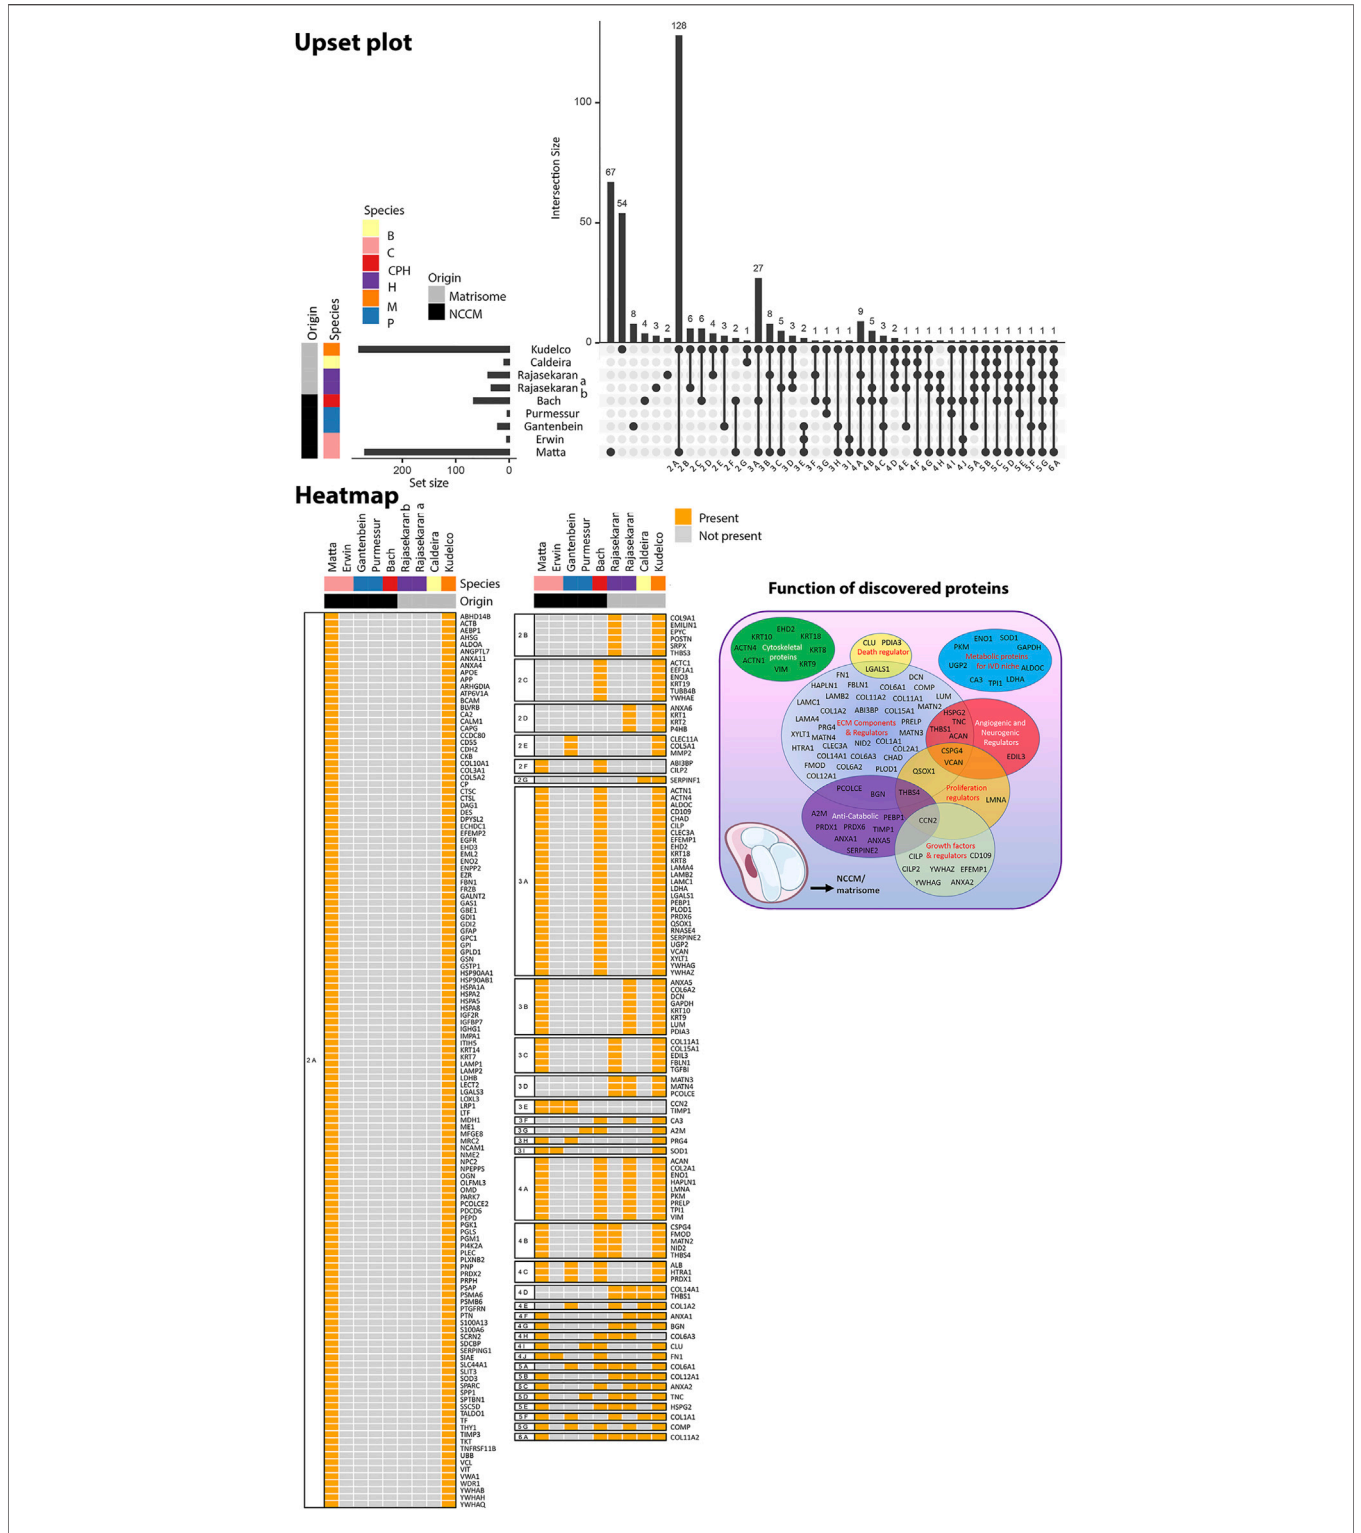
Upset plot

Species
B
C
CPH
H
M
P

Origin
Matrisome
NCCM

Origin
Species

Intersection Size
100
50
0

128
67
54
27
9
8
8
6
6
5
5
4
4
3
3
3
3
2
2
2
1

Kudelco
Caldeira
Rajasekaran a
Rajasekaran b
Bach
Purmessur
Gantenbein
Erwin
Matta

200
100
0
Set size

2A 2B 2C 2D 2E 2F 2G 3A 3B 3C 3D 3E 3F 3G 3H 3I 4A 4B 4C 4D 4E 4F 4G 4H 4I 4J 5A 5B 5C 5D 5E 5F 5G 6A

Heatmap

Matta
Erwin
Gantenbein
Purmessur
Bach
Rajasekaran b
Rajasekaran a
Caldeira
Kudelco

Species
Origin

Present
Not present

2A
ABHD14B ACTB AEBP1 AHSG ALDOA ANGPTL7 ANXA11 ANXA4 APOE APP ARHGDIA ATP6V1A BCAM BLVRB CA2 CALM1 CAPG CCDC80 CD55 CDH2 CKB COL10A1 COL3A1 COL5A2 CP CTSC CTSL DAG1 DES DPYSL2 ECHDC1 EFEMP2 EGFR EHD3 EML2 ENO2 ENPP2 EZR FBN1 FRZB GALNT2 GAS1 GBE1 GDI1 GDI2 GFAP GPC1 GPI GPLD1 GSN GSTP1 HSP90AA1 HSP90AB1 HSPA1A HSPA2 HSPA5 HSPA8 IGF2R IGFBP7 IGHG1 IMPA1 ITIH5 KRT14 KRT7 LAMP1 LAMP2 LDHB LECT2 LGALS3 LOXL3 LRP1 LTF MDH1 ME1 MFGE8 MRC2 NCAM1 NME2 NPC2 NPEPPS OGN OLFML3 OMD PARK7 PCOLCE2 PDCD6 PEPD PGK1 PGLS PGM1 PI4K2A PLEC PLXNB2 PNP PRDX2 PRPH PSAP PSMA6 PSMB6 PTGFRN PTN S100A13 S100A6 SCRN2 SDCBP SERPING1 SIAE SLC44A1 SLIT3 SOD3 SPARC SPP1 SPTBN1 SSC5D TALDO1 TF THY1 TIMP3 TKT TNFRSF11B UBB VCL VIT VWA1 WDR1 YWHAB YWHAH YWHAQ

Matta
Erwin
Gantenbein
Purmessur
Bach
Rajasekaran
Rajasekaran
Caldeira
Kudelco

2B COL9A1 EMILIN1 EPYC POSTN SRPX THBS3
2C ACTC1 EEF1A1 ENO3 KRT19 TUBB4B YWHAE
2D ANXA6 KRT1 KRT2 P4HB
2E CLEC11A COL5A1 MMP2
2F ABI3BP CILP2
2G SERPINF1
3A ACTN1 ACTN4 ALDOC CD109 CHAD CILP CLEC3A EFEMP1 EHD2 KRT18 KRT8 LAMA4 LAMB2 LAMC1 LDHA LGALS1 PEBP1 PLOD1 PRDX6 QSOX1 RNASE4 SERPINE2 UGP2 VCAN XYLT1 YWHAG YWHAZ
3B ANXA5 COL6A2 DCN GAPDH KRT10 KRT9 LUM PDIA3
3C COL11A1 COL15A1 EDIL3 FBLN1 TGFBI
3D MATN3 MATN4 PCOLCE
3E CCN2 TIMP1
3F CA3
3G A2M
3H PRG4
3I SOD1
4A ACAN COL2A1 ENO1 HAPLN1 LMNA PKM PRELP TPI1 VIM
4B CSPG4 FMOD MATN2 NID2 THBS4
4C ALB HTRA1 PRDX1
4D COL14A1 THBS1
4E COL1A2
4F ANXA1
4G BGN
4H COL6A3
4I CLU
4J FN1
5A COL6A1
5B COL12A1
5C ANXA2
5D TNC
5E HSPG2
5F COL1A1
5G COMP
6A COL11A2

Function of discovered proteins

EHD2 KRT10 KRT18 ACTN4 Cytoskeletal proteins KRT8 ACTN1 KRT9 VIM
CLU PDIA3 Death regulator LGALS1
ENO1 SOD1 PKM GAPDH Metabolic proteins for IVD niche UGP2 ALDOC CA3 TPI1 LDHA
FN1 HAPLN1 FBLN1 DCN COL6A1 COMP LAMC1 LAMB2 COL11A2 COL11A1 LUM MATN2 COL1A2 ABI3BP COL15A1 LAMA4 ECM Components & Regulators PRELP PRG4 XYLT1 MATN4 MATN3 HTRA1 CLEC3A NID2 COL1A1 COL14A1 COL6A3 CHAD COL2A1 FMOD COL6A2 PLOD1 COL12A1
HSPG2 TNC THBS1 ACAN Angiogenic and Neurogenic Regulators EDIL3
CSPG4 VCAN QSOX1
PCOLCE BGN THBS4 Proliferation regulators LMNA
A2M Anti-Catabolic PEBP1 PRDX1 PRDX6 TIMP1 CCN2 ANXA1 ANXA5 SERPINE2
Growth factors & regulators CILP CD109 CILP2 YWHAZ EFEMP1 YWHAG ANXA2
NCCM/ matrisome